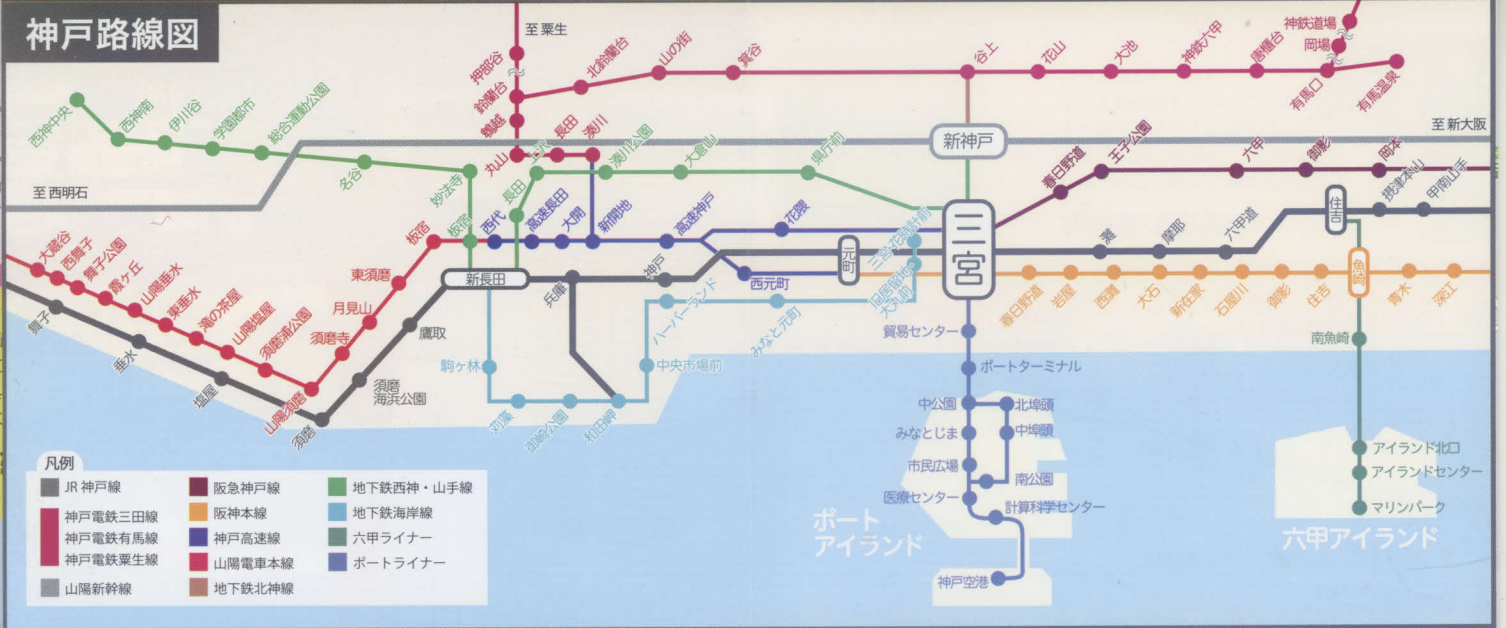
神戸路線図

至 粟生
押部谷
鈴蘭台
鵯越
北鈴蘭台
山の街
箕谷
谷上
花山
大池
神鉄六甲
唐櫃台
神鉄道場
岡場
有馬口
有馬温泉

西神中央
西神南
伊川谷
学園都市
総合運動公園
名谷
妙法寺
板宿
丸山
長田
上沢
湊川
湊川公園
大倉山
県庁前
新神戸
至 新大阪
至 西明石

春日野道
王子公園
六甲
御影
岡本
摂津本山
甲南山手
住吉

大蔵谷
西舞子
舞子公園
霞ヶ丘
山陽垂水
東垂水
滝の茶屋
山陽塩屋
須磨浦公園
須磨寺
月見山
東須磨
板宿
西代
高速長田
大開
新開地
高速神戸
花隈
西元町
元町
三宮
三宮・花時計前
旧居留地・大丸前

新長田
兵庫
神戸
鷹取
須磨海浜公園
須磨
塩屋
垂水
舞子

灘
摩耶
六甲道

春日野道
岩屋
西灘
大石
新在家
石屋川
御影
住吉
魚崎
青木
深江

駒ヶ林
苅藻
御崎公園
和田岬
中央市場前
ハーバーランド
みなと元町

貿易センター
ポートターミナル
中公園
北埠頭
中埠頭
みなとじま
市民広場
南公園
医療センター
計算科学センター
神戸空港
ポートアイランド

南魚崎
アイランド北口
アイランドセンター
マリンパーク
六甲アイランド

凡例
JR 神戸線
神戸電鉄三田線
神戸電鉄有馬線
神戸電鉄粟生線
山陽新幹線
阪急神戸線
阪神本線
神戸高速線
山陽電車本線
地下鉄北神線
地下鉄西神・山手線
地下鉄海岸線
六甲ライナー
ポートライナー